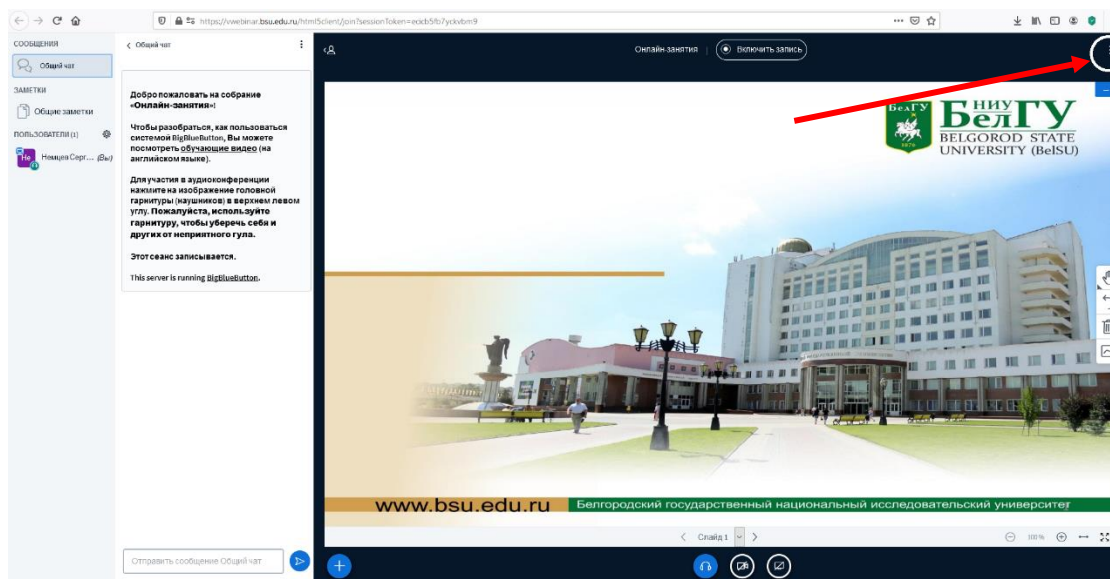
https://vwebinar.bsu.edu.ru/html5client/join?sessionToken=eokb5fb7yckvbm9

СООБЩЕНИЯ

Общий чат

ЗАМЕТКИ

Общие заметки

ПОЛЬЗОВАТЕЛИ (1)

Не Немцев Серг... (Вы)

Общий чат

Добро пожаловать на собрание «Онлайн-занятия»!

Чтобы разобраться, как пользоваться системой BigBlueButton, Вы можете посмотреть обучающие видео (на английском языке).

Для участия в аудиоконференции нажмите на изображение головной гарнитуры (наушников) в верхнем левом углу. Пожалуйста, используйте гарнитуру, чтобы уберечь себя и других от неприятного гула.

Этот сеанс записывается.

This server is running BigBlueButton.

Отправить сообщение Общий чат

Онлайн-занятия

Включить запись

БелГУ 1876

НИУ БелГУ
BELGOROD STATE UNIVERSITY (BelSU)

www.bsu.edu.ru

Белгородский государственный национальный исследовательский университет

Слайд 1

100%